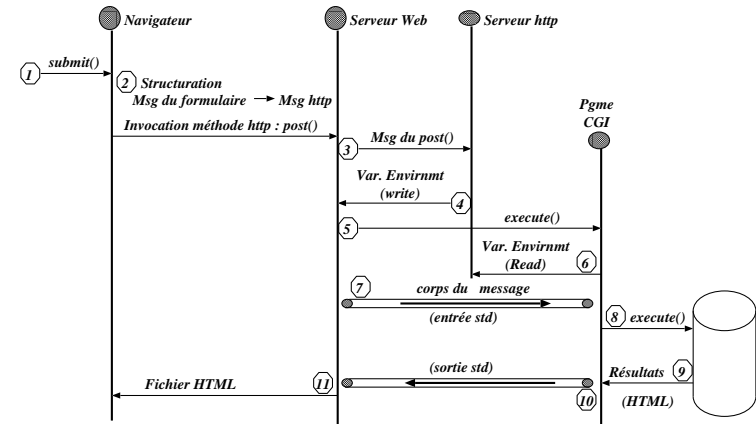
Navigateur

Serveur Web

Serveur http

1 submit()

2 Structuration Msg du formulaire → Msg http

Invocation méthode http : post()

Pgme CGI

3 Msg du post()

Var. Envirnmt (write) 4

5 execute()

Var. Envirnmt (Read) 6

7 corps du message

(entrée std)

8 execute()

(sortie std)

Résultats 9

Fichier HTML 11

10 (HTML)